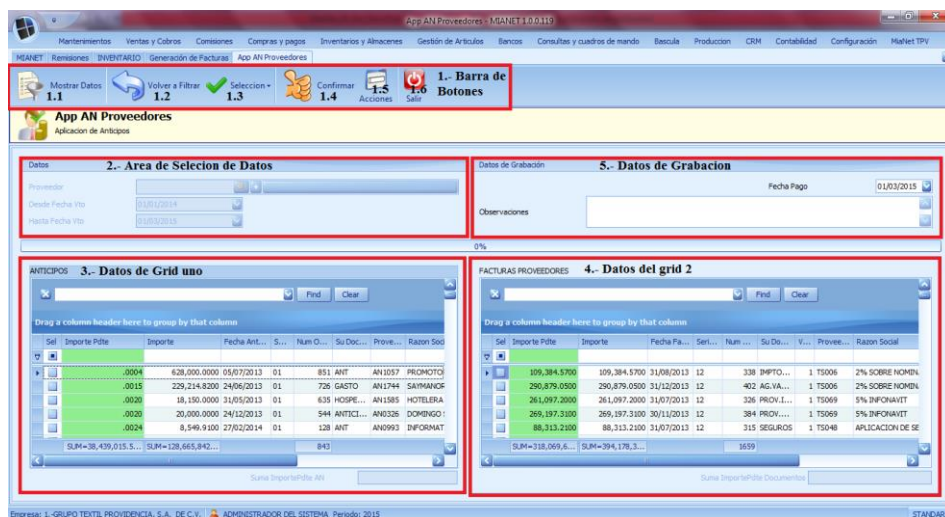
App AN Proveedores - MIANET 1.0.0.119

Mantenimientos Ventas y Cobros Comisiones Compras y pagos Inventarios y Almacenes Gestión de Articulos Bancos Consultas y cuadros de mando Bascula Produccion CRM Contabilidad Configuración MiaNet TPV

MIANET Remisiones INVENTARIO Generación de Facturas App AN Proveedores

Mostrar Datos 1.1 Volver a Filtrar 1.2 Seleccion 1.3 Confirmar 1.4 1.5 Acciones 1.6 Salir 1.- Barra de Botones

App AN Proveedores
Aplicacion de Anticipos

Datos 2.- Area de Selecion de Datos

Proveedor
Desde Fecha Vto 01/01/2014
Hasta Fecha Vto 01/03/2015

Datos de Grabación 5.- Datos de Grabacion

Fecha Pago 01/03/2015

Observaciones

0%

ANTICIPOS 3.- Datos de Grid uno

Find Clear

Drag a column header here to group by that column

| Sel | Importe Pdte | Importe | Fecha Ant... | S... | Num O... | Su Doc... | Prove... | Razon Soci |
|---|---|---|---|---|---|---|---|---|
| | .0004 | 628,000.0000 | 05/07/2013 | 01 | 851 | ANT | AN1057 | PROMOTO |
| | .0015 | 229,214.8200 | 24/06/2013 | 01 | 726 | GASTO | AN1744 | SAYMANOF |
| | .0020 | 18,150.0000 | 31/05/2013 | 01 | 635 | HOSPE... | AN1585 | HOTELERA |
| | .0020 | 20,000.0000 | 24/12/2013 | 01 | 544 | ANTICI... | AN0326 | DOMINGO |
| | .0024 | 8,549.9100 | 27/02/2014 | 01 | 128 | ANT | AN0993 | INFORMAT |
| | SUM=38,439,015.5... | SUM=128,665,842... | | | 843 | | | |

Suma ImportePdte AN

FACTURAS PROVEEDORES 4.- Datos del grid 2

Find Clear

Drag a column header here to group by that column

| Sel | Importe Pdte | Importe | Fecha Fa... | Seri... | Num ... | Su Do... | V... | Provee... | Razon Social |
|---|---|---|---|---|---|---|---|---|---|
| | 109,384.5700 | 109,384.5700 | 31/08/2013 | 12 | 338 | IMPTO... | 1 | TS006 | 2% SOBRE NOMIN. |
| | 290,879.0500 | 290,879.0500 | 31/12/2013 | 12 | 402 | AG.VA... | 1 | TS006 | 2% SOBRE NOMIN. |
| | 261,097.2000 | 261,097.2000 | 31/07/2013 | 12 | 326 | PROV.I... | 1 | TS069 | 5% INFONAVIT |
| | 269,197.3100 | 269,197.3100 | 30/11/2013 | 12 | 384 | PROV.... | 1 | TS069 | 5% INFONAVIT |
| | 88,313.2100 | 88,313.2100 | 31/07/2013 | 12 | 315 | SEGUROS | 1 | TS048 | APLICACION DE SE |
| | SUM=318,069,6... | SUM=394,178,3... | | | 1659 | | | | |

Suma ImportePdte Documentos

Empresa: 1.-GRUPO TEXTIL PROVIDENCIA, S.A. DE C.V. ADMINISTRADOR DEL SISTEMA Periodo: 2015 STANDAR